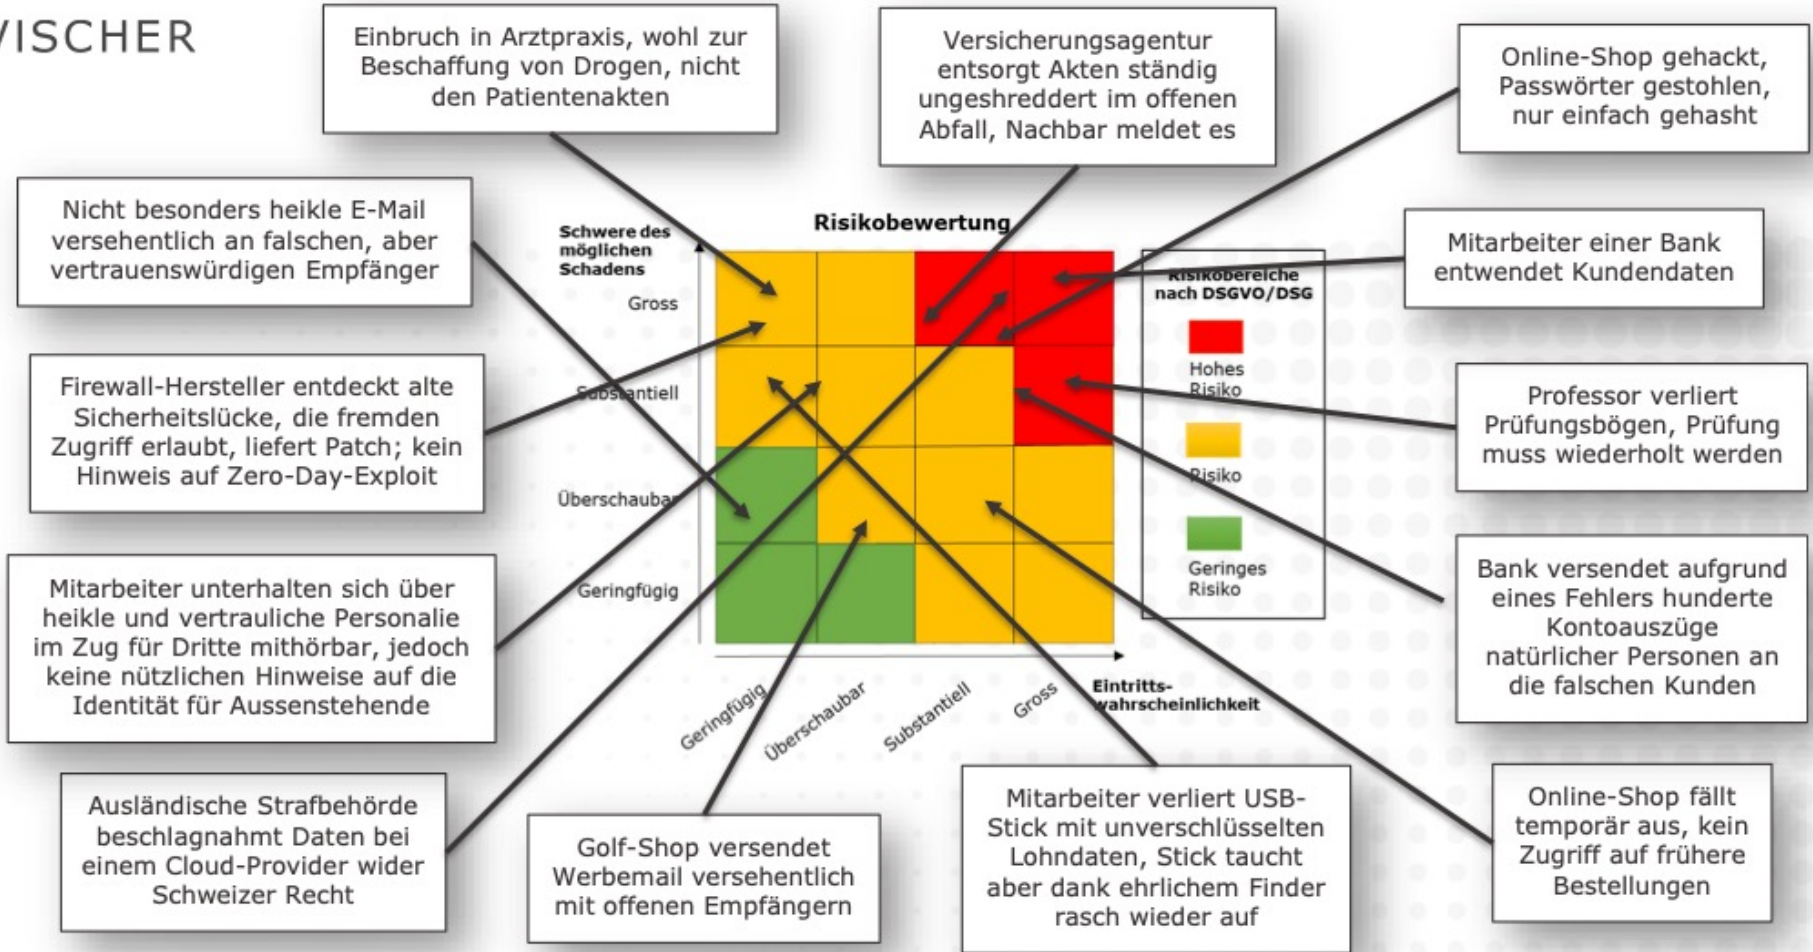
VISCHER

Einbruch in Arztpraxis, wohl zur Beschaffung von Drogen, nicht den Patientenakten

Versicherungsagentur entsorgt Akten ständig ungeshreddert im offenen Abfall, Nachbar meldet es

Online-Shop gehackt, Passwörter gestohlen, nur einfach gehasht

Nicht besonders heikle E-Mail versehentlich an falschen, aber vertrauenswürdigen Empfänger

Risikobewertung

Schwere des möglichen Schadens

Gross

Substantiell

Überschaubar

Geringfügig

Geringfügig

Überschaubar

Substantiell

Gross

Eintritts-wahrscheinlichkeit

Risikobereiche nach DSGVO/DSG

Hohes Risiko

Risiko

Geringes Risiko

Mitarbeiter einer Bank entwendet Kundendaten

Firewall-Hersteller entdeckt alte Sicherheitslücke, die fremden Zugriff erlaubt, liefert Patch; kein Hinweis auf Zero-Day-Exploit

Professor verliert Prüfungsbögen, Prüfung muss wiederholt werden

Mitarbeiter unterhalten sich über heikle und vertrauliche Personalie im Zug für Dritte mithörbar, jedoch keine nützlichen Hinweise auf die Identität für Aussenstehende

Bank versendet aufgrund eines Fehlers hunderte Kontoauszüge natürlicher Personen an die falschen Kunden

Ausländische Strafbehörde beschlagnahmt Daten bei einem Cloud-Provider wider Schweizer Recht

Golf-Shop versendet Werbemail versehentlich mit offenen Empfängern

Mitarbeiter verliert USB-Stick mit unverschlüsselten Lohndaten, Stick taucht aber dank ehrlichem Finder rasch wieder auf

Online-Shop fällt temporär aus, kein Zugriff auf frühere Bestellungen